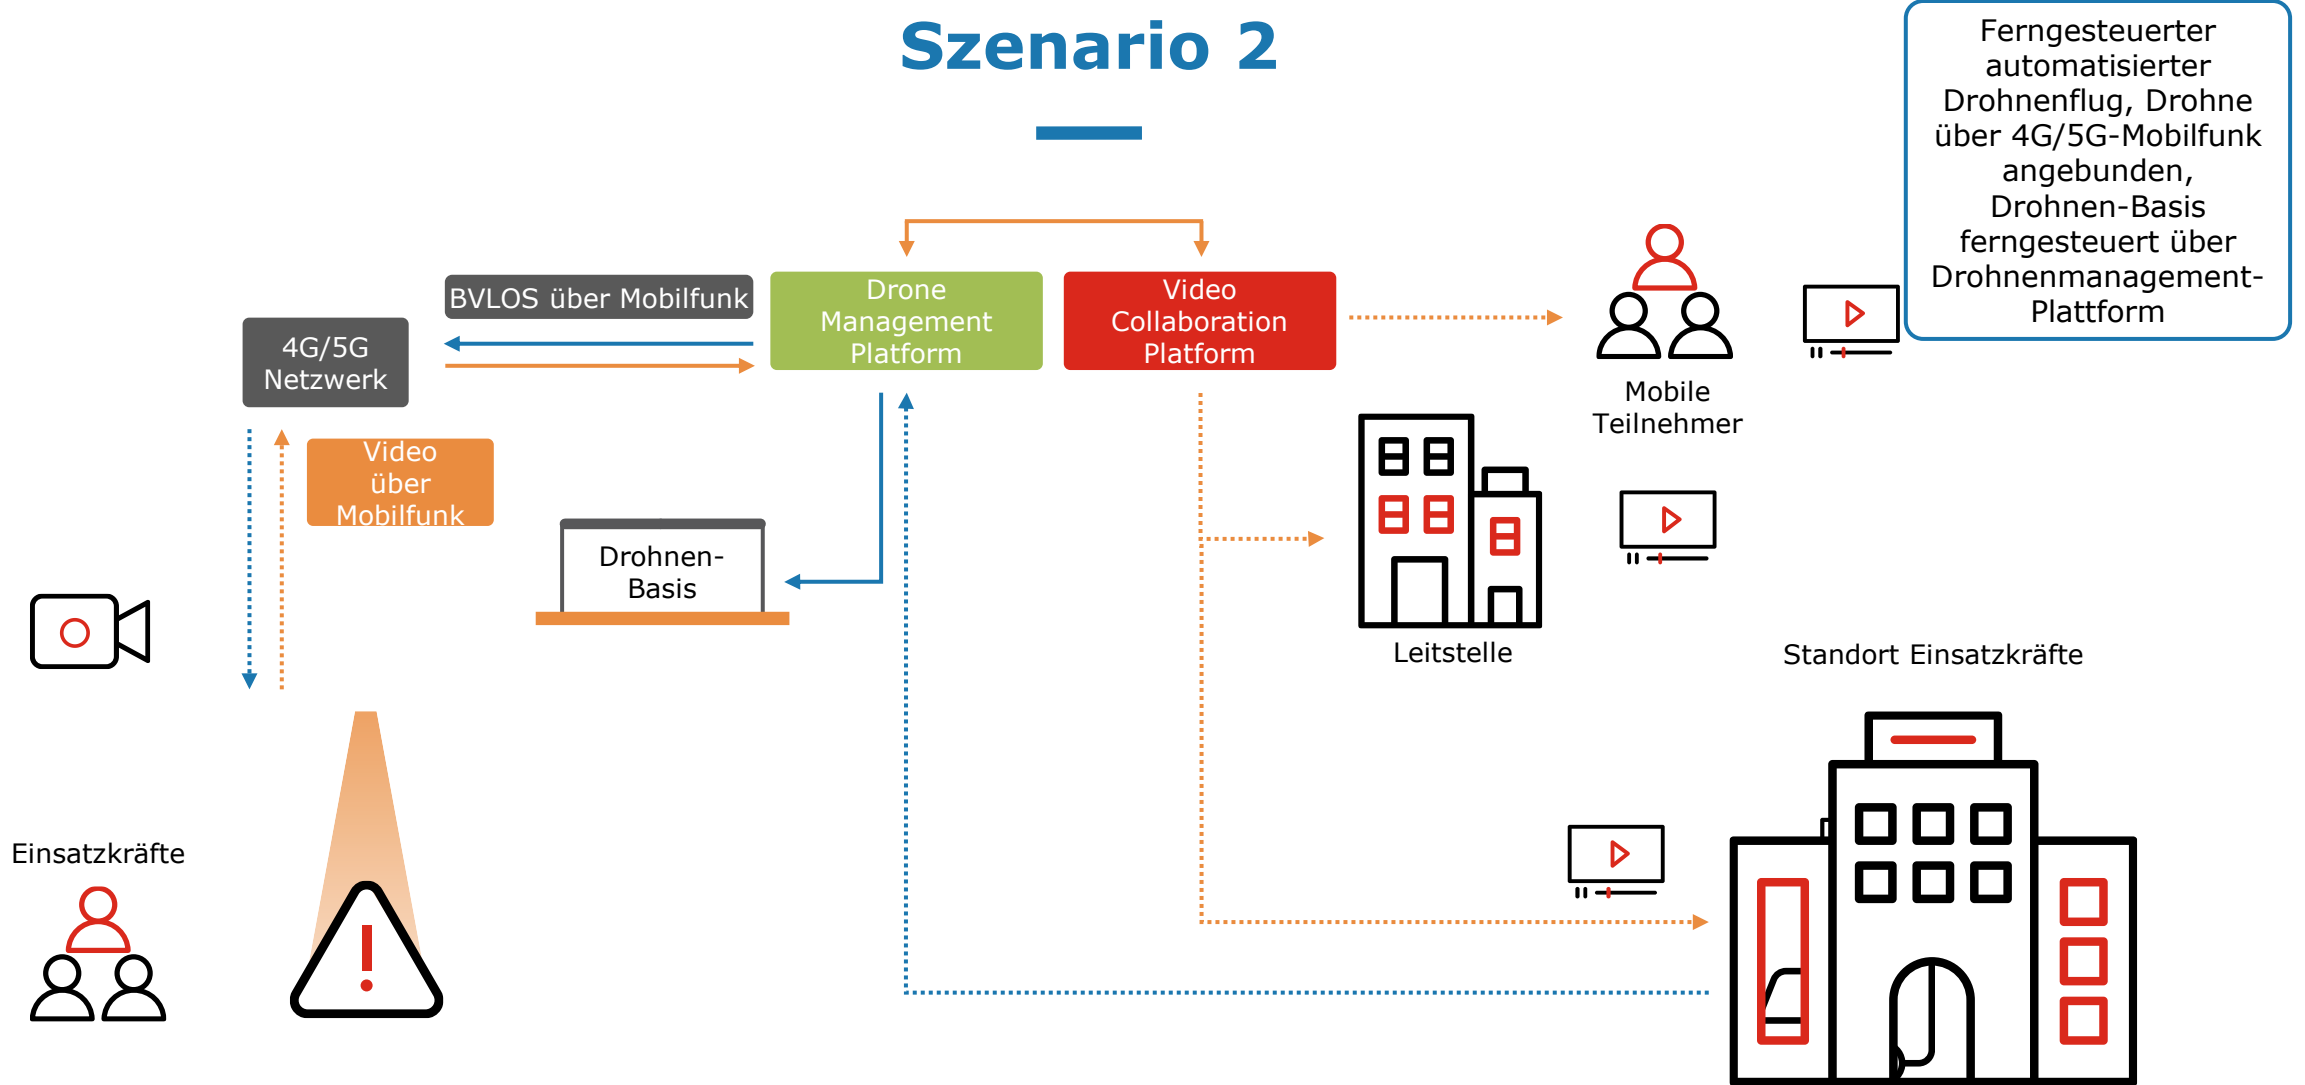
Szenario 2

Ferngesteuerter automatisierter Drohnenflug, Drohne über 4G/5G-Mobilfunk angebunden, Drohnen-Basis ferngesteuert über Drohnenmanagement-Plattform

BVLOS über Mobilfunk

4G/5G Netzwerk

Drone Management Platform

Video Collaboration Platform

Mobile Teilnehmer

Video über Mobilfunk

Drohnen-Basis

Leitstelle

Standort Einsatzkräfte

Einsatzkräfte